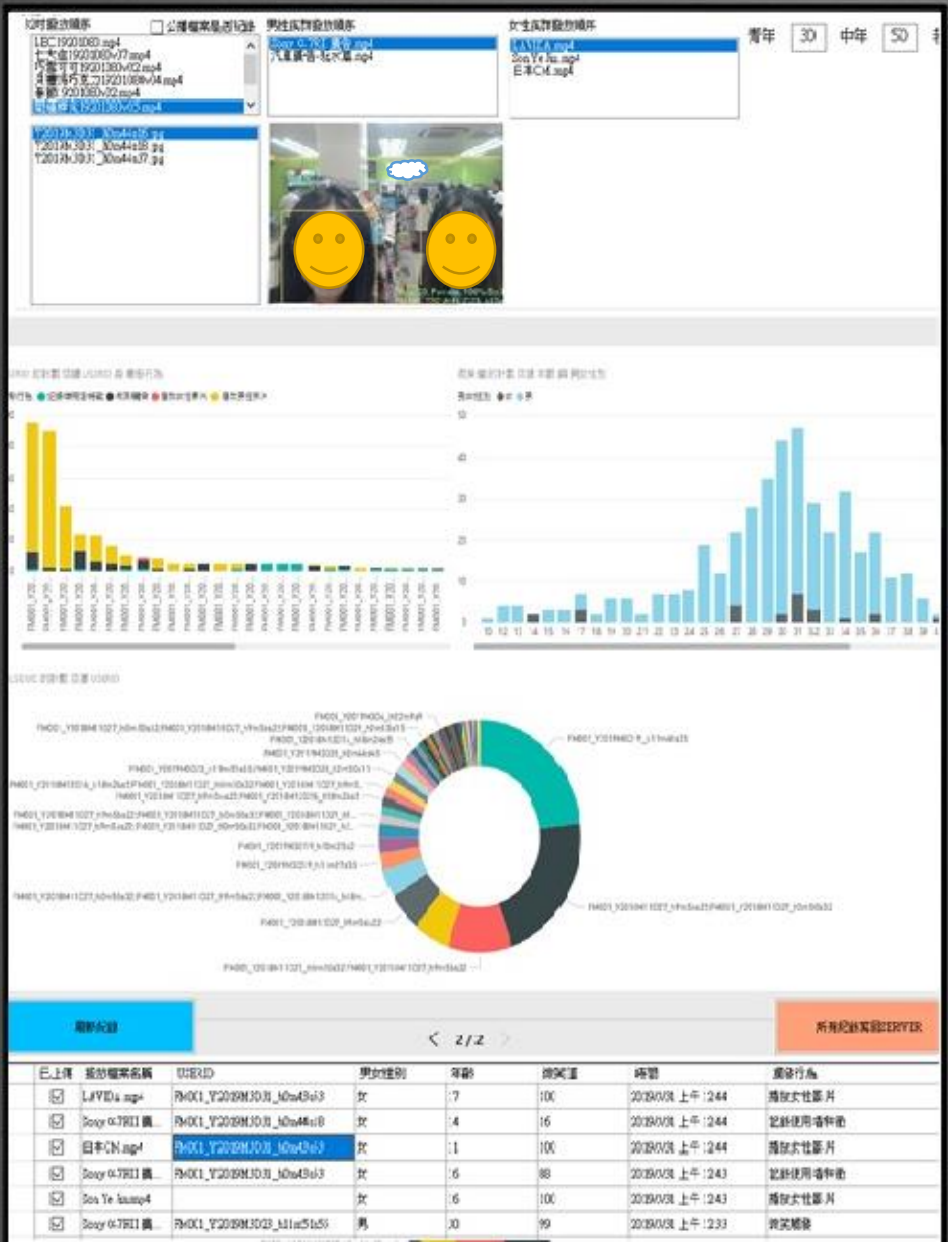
切片播放順序 公播檔案是否循環 男性族群播放順序 女性族群播放順序 青年 30 中年 50

LEC1920180.mp4
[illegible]1920180v17.mp4
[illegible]1920180v02.mp4
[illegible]1920180v04.mp4
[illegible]920180v22.mp4
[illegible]1920180v05.mp4

Sony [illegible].mp4
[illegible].mp4

LAVIDA.mp4
Son Ye Jin.mp4
日本CM.mp4

Y2019030_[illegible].jpg
Y2019030_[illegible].jpg
Y2019030_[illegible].jpg

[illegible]

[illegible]

10 12 13 14 15 16 17 18 19 20 21 22 23 24 25 26 27 28 29 30 31 32 33 34 35 36 37 38 39

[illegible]

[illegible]

刷新紀錄 < 2/2 > 所有紀錄寫回SERVER

| 已上傳 | 播放檔案名稱 | USERID | 男女性別 | 年齡 | 微笑值 | 時間 | 播放行為 |
|---|---|---|---|---|---|---|---|
| ☑ | LAVIDA.mp4 | FM001_Y2019030_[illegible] | 女 | 17 | 100 | 2019/03/31 上午 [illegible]:244 | 播放女性影片 |
| ☑ | Sony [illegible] | FM001_Y2019030_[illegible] | 女 | 14 | 16 | 2019/03/31 上午 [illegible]:244 | 記錄使用場景 |
| ☑ | 日本CM.mp4 | FM001_Y2019030_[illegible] | 女 | 11 | 100 | 2019/03/31 上午 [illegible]:244 | 播放女性影片 |
| ☑ | Sony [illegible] | FM001_Y2019030_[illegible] | 女 | 16 | 88 | 2019/03/31 上午 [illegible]:243 | 記錄使用場景 |
| ☑ | Son Ye Jin.mp4 | | 女 | 16 | 100 | 2019/03/31 上午 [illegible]:243 | 播放女性影片 |
| ☑ | Sony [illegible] | FM001_Y2019030_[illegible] | 男 | 30 | 99 | 2019/03/31 上午 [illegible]:233 | 微笑觸發 |